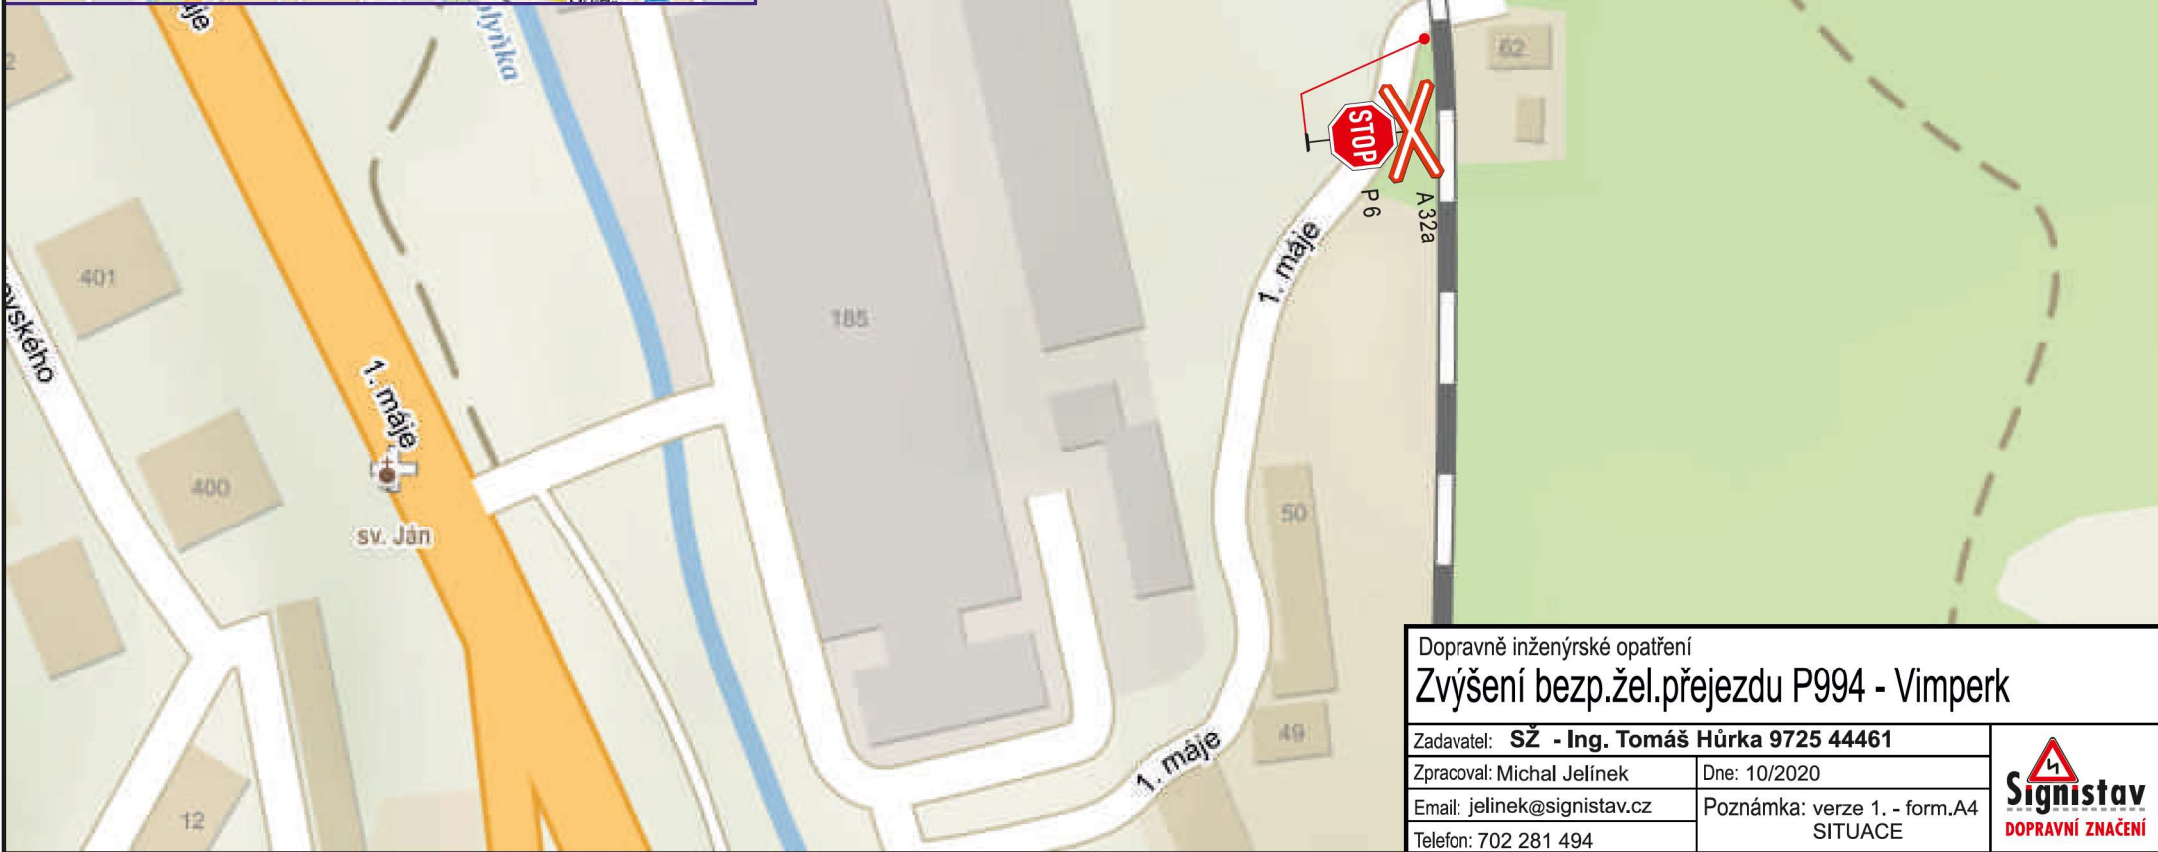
máje
lýnka
ského
401
400
1. máje
sv. Ján
185
62
STOP
P 6
A 32a
1. máje
50
49
1. máje
12

Dopravně inženýrské opatření
Zvýšení bezp.žel.přejezdu P994 - Vimperk

| Zadavatel: SŽ - Ing. Tomáš Hůrka 9725 44461 | |
|---|---|
| Zpracoval: Michal Jelínek | Dne: 10/2020 |
| Email: jelinek@signistav.cz | Poznámka: verze 1. - form.A4 SITUACE |
| Telefon: 702 281 494 | |

Signistav
DOPRAVNÍ ZNAČENÍ